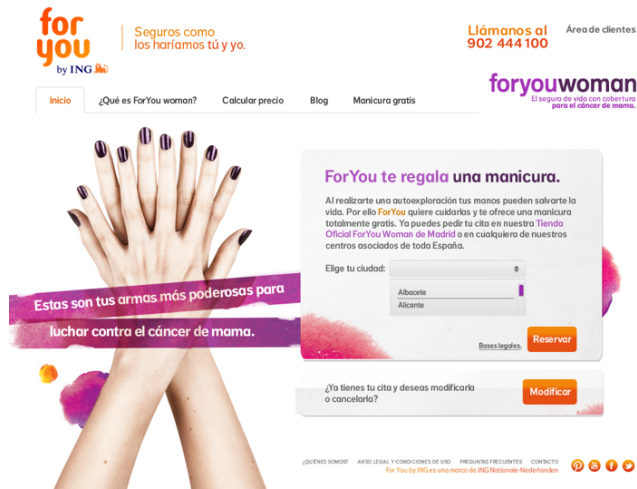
for you by ING

Seguros como los haríamos tú y yo.

Llámanos al 902 444 100

Área de clientes

foryouwoman
El seguro de vida con cobertura para el cáncer de mama.

Inicio | ¿Qué es ForYou woman? | Calcular precio | Blog | Manicura gratis

ForYou te regala una manicura.

Al realizarte una autoexploración tus manos pueden salvarte la vida. Por ello ForYou quiere cuidarlas y te ofrece una manicura totalmente gratis. Ya puedes pedir tu cita en nuestra Tienda Oficial ForYou Woman de Madrid o en cualquiera de nuestros centros asociados de toda España.

Elige tu ciudad:

Albacete
Alicante

Bases legales.

Reservar

Estas son tus armas más poderosas para luchar contra el cáncer de mama.

¿Ya tienes tu cita y deseas modificarla o cancelarla?

Modificar

¿QUIÉNES SOMOS? AVISO LEGAL Y CONDICIONES DE USO PREGUNTAS FRECUENTES CONTACTO

For You by ING es una marca de ING Nationale-Nederlanden